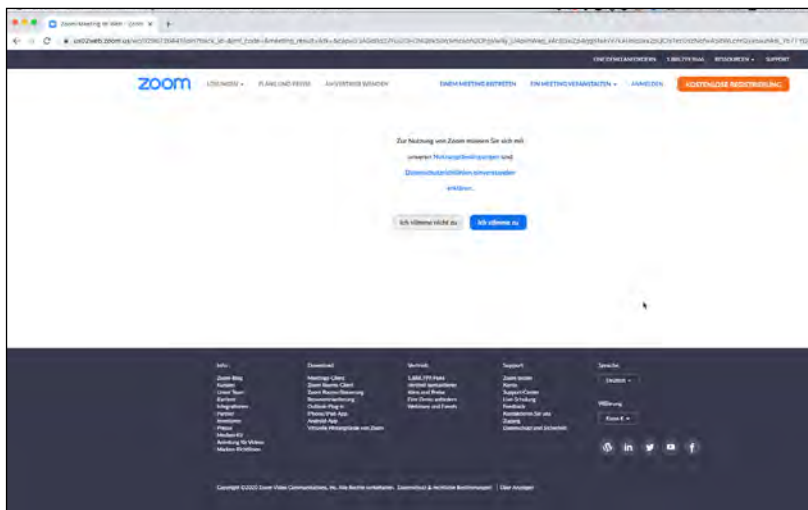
Zoom Meeting im Web - Zoom ×

us02web.zoom.us/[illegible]

ONE DEMO ANFORDERN 1.888.799.9666 RESSOURCEN SUPPORT

zoom LÖSUNGEN PLÄNE UND PREISE VERTRIEB KONTAKTIEREN

EINEM MEETING BEITRETEN EIN MEETING VERANSTALTEN ANMELDEN KOSTENLOSE REGISTRIERUNG

Zur Nutzung von Zoom müssen Sie sich mit unseren Nutzungsbedingungen und Datenschutzrichtlinien einverstanden erklären.

Ich stimme nicht zu Ich stimme zu

Info
Zoom-Blog
Kunden
Unser Team
Karriere
Integrationen
Partner
Investoren
Presse
Medien-Kit
Anleitung für Videos
Marken-Richtlinien

Download
Meetings-Client
Zoom Rooms-Client
Zoom Rooms-Steuerung
Browsererweiterung
Outlook-Plug-in
iPhone/iPad-App
Android-App
Virtuelle Hintergründe von Zoom

Vertrieb
1.888.799.9666
Vertrieb kontaktieren
Pläne und Preise
Eine Demo anfordern
Webinare und Events

Support
Zoom testen
Konto
Support-Center
Live-Schulung
Feedback
Kontaktieren Sie uns
Zugang
Datenschutz und Sicherheit

Sprache
Deutsch

Währung
Euro €

Copyright ©2020 Zoom Video Communications, Inc. Alle Rechte vorbehalten. Datenschutz & rechtliche Bestimmungen | Über Anzeigen